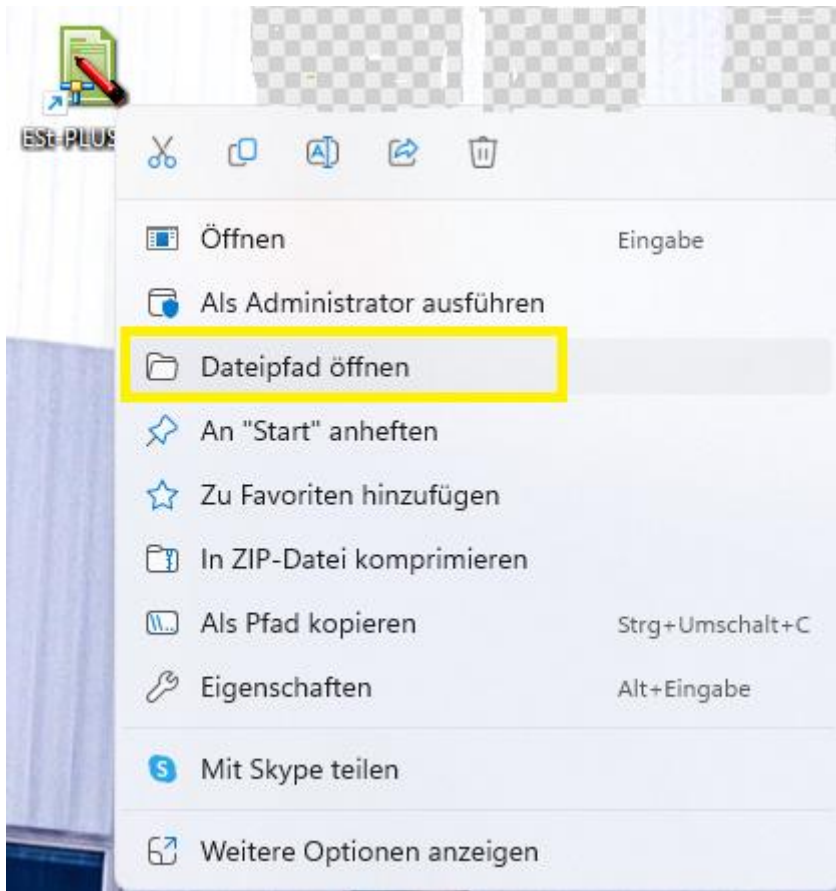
ESt-PLUS

Öffnen Eingabe

Als Administrator ausführen

Dateipfad öffnen

An "Start" anheften

Zu Favoriten hinzufügen

In ZIP-Datei komprimieren

Als Pfad kopieren Strg+Umschalt+C

Eigenschaften Alt+Eingabe

Mit Skype teilen

Weitere Optionen anzeigen